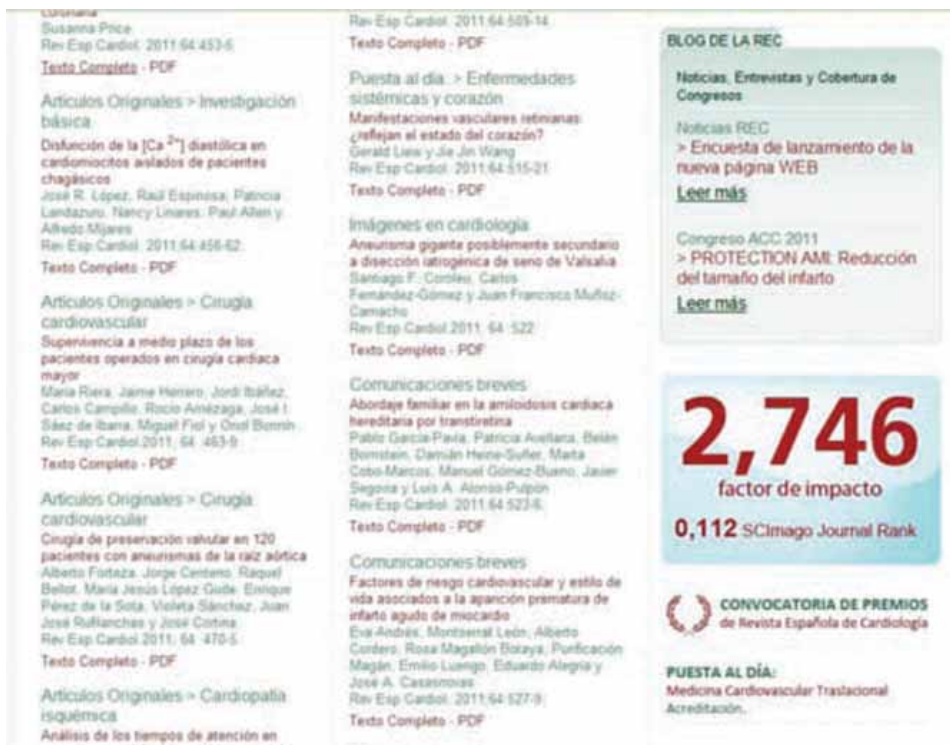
coronaria
Susanna Price
Rev Esp Cardiol. 2011;64:453-6
Texto Completo - PDF

Artículos Originales > Investigación básica
Disfunción de la [Ca $^{2+}$] diastólica en cardiomiocitos aislados de pacientes chagásicos
José R. López, Raúl Espinosa, Patricia Landazuru, Nancy Linares, Paul Allen y Alfredo Mijares
Rev Esp Cardiol. 2011;64:456-62
Texto Completo - PDF

Artículos Originales > Cirugía cardiovascular
Supervivencia a medio plazo de los pacientes operados en cirugía cardiaca mayor
María Riera, Jaime Herrero, Jordi Ibáñez, Carlos Campillo, Rocío Amézaga, José I. Sáez de Ibarra, Miguel Fiol y Oriol Bonnín
Rev Esp Cardiol.2011; 64: 463-9
Texto Completo - PDF

Artículos Originales > Cirugía cardiovascular
Cirugía de preservación valvular en 120 pacientes con aneurismas de la raíz aórtica
Alberto Forteza, Jorge Centeno, Raquel Bellot, María Jesús López Gude, Enrique Pérez de la Sota, Violeta Sánchez, Juan José Rufilanchas y José Cortina
Rev Esp Cardiol 2011; 64: 470-5
Texto Completo - PDF

Artículos Originales > Cardiopatía isquémica
Análisis de los tiempos de atención en

Rev Esp Cardiol. 2011;64:509-14
Texto Completo - PDF

Puesta al día > Enfermedades sistémicas y corazón
Manifestaciones vasculares retinianas: ¿reflejan el estado del corazón?
Gerald Liew y Jie Jin Wang
Rev Esp Cardiol. 2011;64:515-21
Texto Completo - PDF

Imágenes en cardiología
Aneurisma gigante posiblemente secundario a disección iatrogénica de seno de Valsalva
Santiago F. Cordeo, Carlos Fernández-Gómez y Juan Francisco Muñoz-Camacho
Rev Esp Cardiol 2011; 64 :522
Texto Completo - PDF

Comunicaciones breves
Abordaje familiar en la amiloidosis cardiaca hereditaria por transtiretina
Pablo García-Pavía, Patricia Avellana, Belén Bornstein, Damián Heine-Suñer, Marta Cobo-Marcos, Manuel Gómez-Bueno, Javier Segovia y Luis A. Alonso-Pulpón
Rev Esp Cardiol. 2011;64:523-6
Texto Completo - PDF

Comunicaciones breves
Factores de riesgo cardiovascular y estilo de vida asociados a la aparición prematura de infarto agudo de miocardio
Eva Andrés, Montserrat León, Alberto Cordero, Rosa Magallón Botaya, Purificación Magán, Emilio Luengo, Eduardo Alegría y José A. Casasnovas
Rev Esp Cardiol. 2011;64:527-9
Texto Completo - PDF

BLOG DE LA REC
Noticias, Entrevistas y Cobertura de Congresos
Noticias REC
> Encuesta de lanzamiento de la nueva página WEB
Leer más
Congreso ACC 2011
> PROTECTION AMI: Reducción del tamaño del infarto
Leer más

2,746
factor de impacto
0,112 SCImago Journal Rank

CONVOCATORIA DE PREMIOS
de Revista Española de Cardiología

PUESTA AL DÍA:
Medicina Cardiovascular Traslacional
Acreditación.